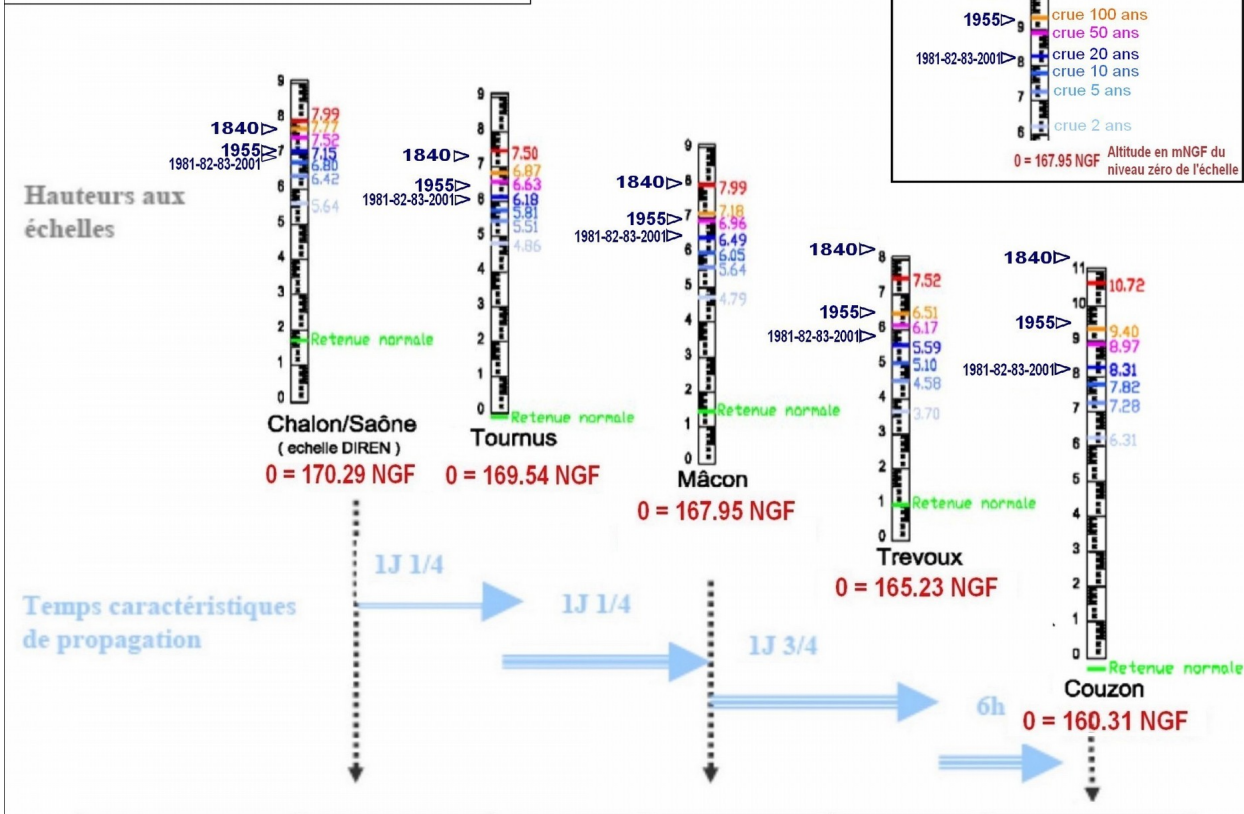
1955 9 crue 100 ans
crue 50 ans
1981-82-83-2001 8 crue 20 ans
crue 10 ans
7 crue 5 ans
6 crue 2 ans
0 = 167.95 NGF Altitude en mNGF du niveau zéro de l'échelle

Hauteurs aux échelles

Chalon/Saône
( echelle DIREN )
0 = 170.29 NGF
1840 1955 1981-82-83-2001
7.99 7.77 7.52 7.15 6.80 6.42 5.64
Retenue normale
9 8 7 6 5 4 3 2 1 0

Tournus
0 = 169.54 NGF
1840 1955 1981-82-83-2001
7.50 6.87 6.63 6.18 5.81 5.51 4.86
Retenue normale
9 8 7 6 5 4 3 2 1 0

Mâcon
0 = 167.95 NGF
1840 1955 1981-82-83-2001
7.99 7.18 6.96 6.49 6.05 5.64 4.79
Retenue normale
9 8 7 6 5 4 3 2 1 0

Trevoux
0 = 165.23 NGF
1840 1955 1981-82-83-2001
7.52 6.51 6.17 5.59 5.10 4.58 3.70
Retenue normale
8 7 6 5 4 3 2 1 0

Couzon
0 = 160.31 NGF
1840 1955 1981-82-83-2001
10.72 9.40 8.97 8.31 7.82 7.28 6.31
Retenue normale
11 10 9 8 7 6 5 4 3 2 1 0

Temps caractéristiques de propagation
1J 1/4
1J 1/4
1J 3/4
6h